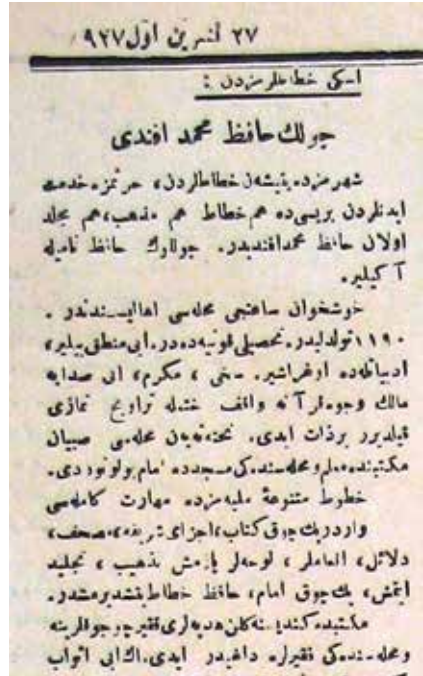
۲۷ تشرین اول ۹۲۷

اسکی خطاطلرمزدن :

چولاق حافظ محمد افندی

شهرمزده یتیشن خطاطلردن، حرمیزه خدمت ایدنلردن بریسیده هم خطاط هم مذهب، هم مجلد اولان حافظ محمد افندیدر. چولاق حافظ نامیله آکیلیر.

خوشخوان ساحلی محله‌سی اهالیسندندر. ۱۲۹۰ تولدلیدر. تحصیل قونیه‌ده در. ابی منطق بیلیر، ادبیاتده اوغراشیر. سخی، مکرم، اک صدایه مالک و چوق آرتیه واقف. خنشه تراویح نمازی قیلدیرر برذات ایدی. تختلوه‌یی محله‌سی صبیان مکتبنده معلم و محله‌سندکی مسجدده امام بولونودی.

خطوط متنوعه ملیه‌مزده مهارت کامله‌سی واردر. بر چوق کتاب، اجزای شریفه، مصحف، دلائل، انعاملر، لوحه‌لر یازمش، مذهب، تجلید اتمش، بر چوق امام، حافظ خطاط یتشدرمشدر.

مکتبده کندیسنه کلن هدیه‌لری فقیر چوجقلرینه و محله‌سندکی فقیرلره داغیدیر ایدی. الکی ابواب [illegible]